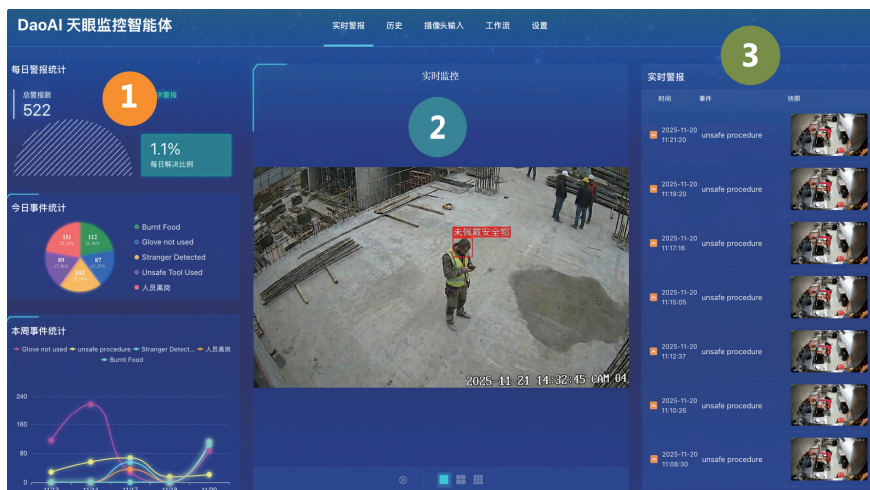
DaoAI 天眼监控智能体

实时警报 历史 摄像头输入 工作流 设置

每日警报统计

1

总警报数
522

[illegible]未警报

1.1%
每日解决比例

今日事件统计

111 22.16%
112 22.36%
89 17.76%
87 17.37%
102 20.36%

Burnt Food
Glove not used
Stranger Detected
Unsafe Tool Used
人员离岗

本周事件统计

Glove not used unsafe procedure Stranger Detect... 人员离岗 Burnt Food

240
160
80
0

11/13 11/14 11/17 11/18 11/20

实时监控

2

未佩戴安全帽

2025-11-21 14:32:45 CAM 04

3

实时警报

时间 事件 快照

2025-11-20 11:21:20 unsafe procedure
2025-11-20 11:19:20 unsafe procedure
2025-11-20 11:17:16 unsafe procedure
2025-11-20 11:15:05 unsafe procedure
2025-11-20 11:12:37 unsafe procedure
2025-11-20 11:10:26 unsafe procedure
2025-11-20 11:08:30 unsafe procedure